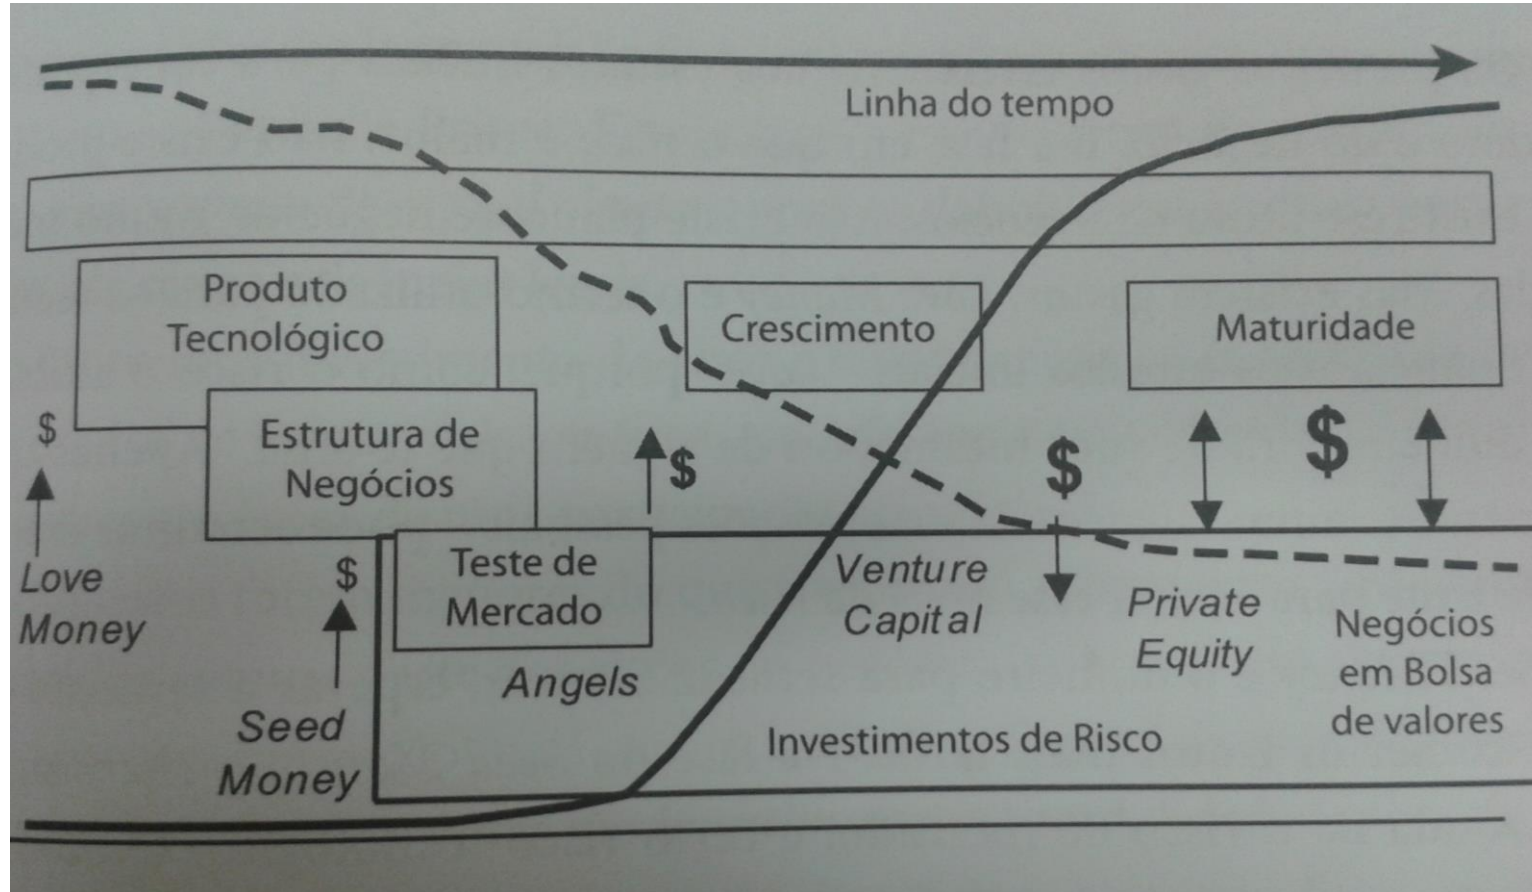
Linha do tempo

Produto Tecnológico

Crescimento

Maturidade

Estrutura de Negócios

$

$

$

$

$

Teste de Mercado

Love Money

Seed Money

Angels

Venture Capital

Private Equity

Negócios em Bolsa de valores

Investimentos de Risco